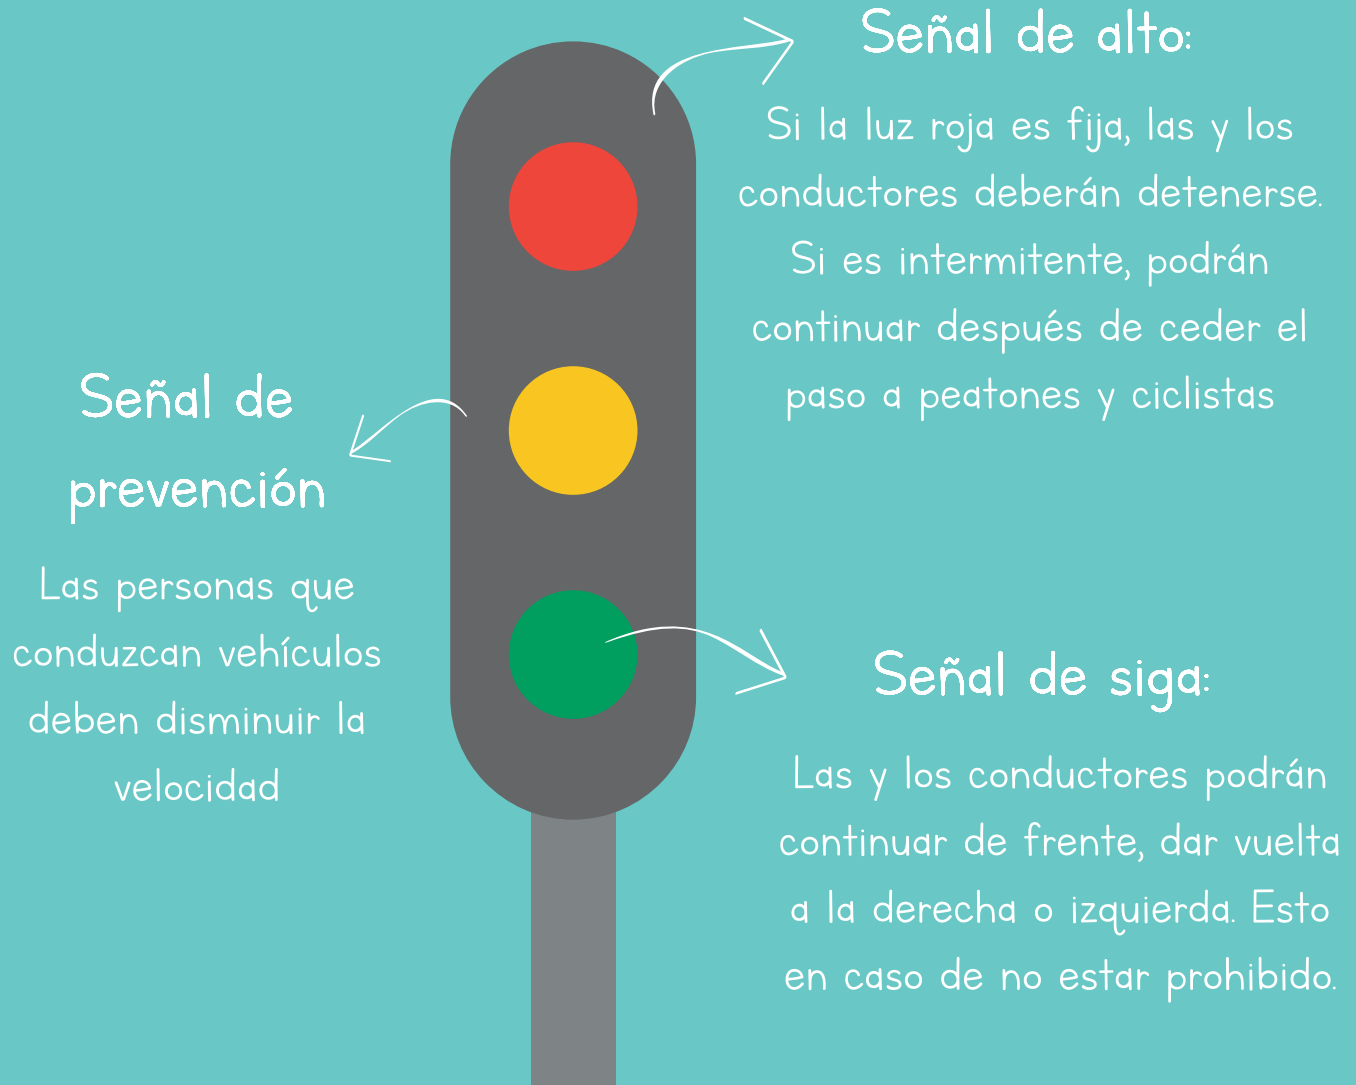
Señal de alto:

Si la luz roja es fija, las y los conductores deberán detenerse. Si es intermitente, podrán continuar después de ceder el paso a peatones y ciclistas

Señal de prevención

Las personas que conduzcan vehículos deben disminuir la velocidad

Señal de siga:

Las y los conductores podrán continuar de frente, dar vuelta a la derecha o izquierda. Esto en caso de no estar prohibido.